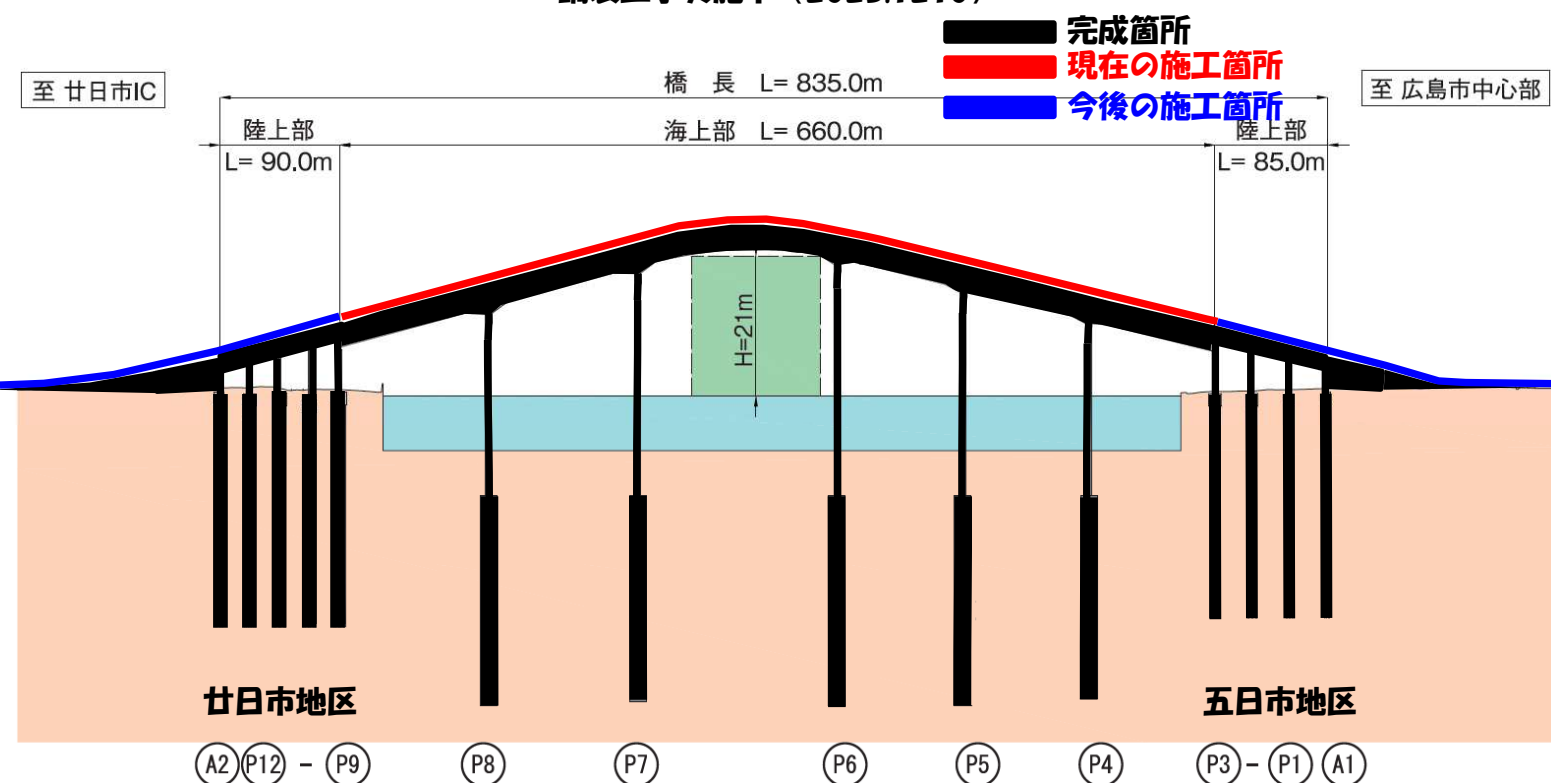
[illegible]

完成箇所
現在の施工箇所
今後の施工箇所

至 廿日市IC
至 広島市中心部

橋 長 L= 835.0m
陸上部 L= 90.0m
海上部 L= 660.0m
陸上部 L= 85.0m

H=21m

廿日市地区
五日市地区

A2 P12 - P9 P8 P7 P6 P5 P4 P3 - P1 A1